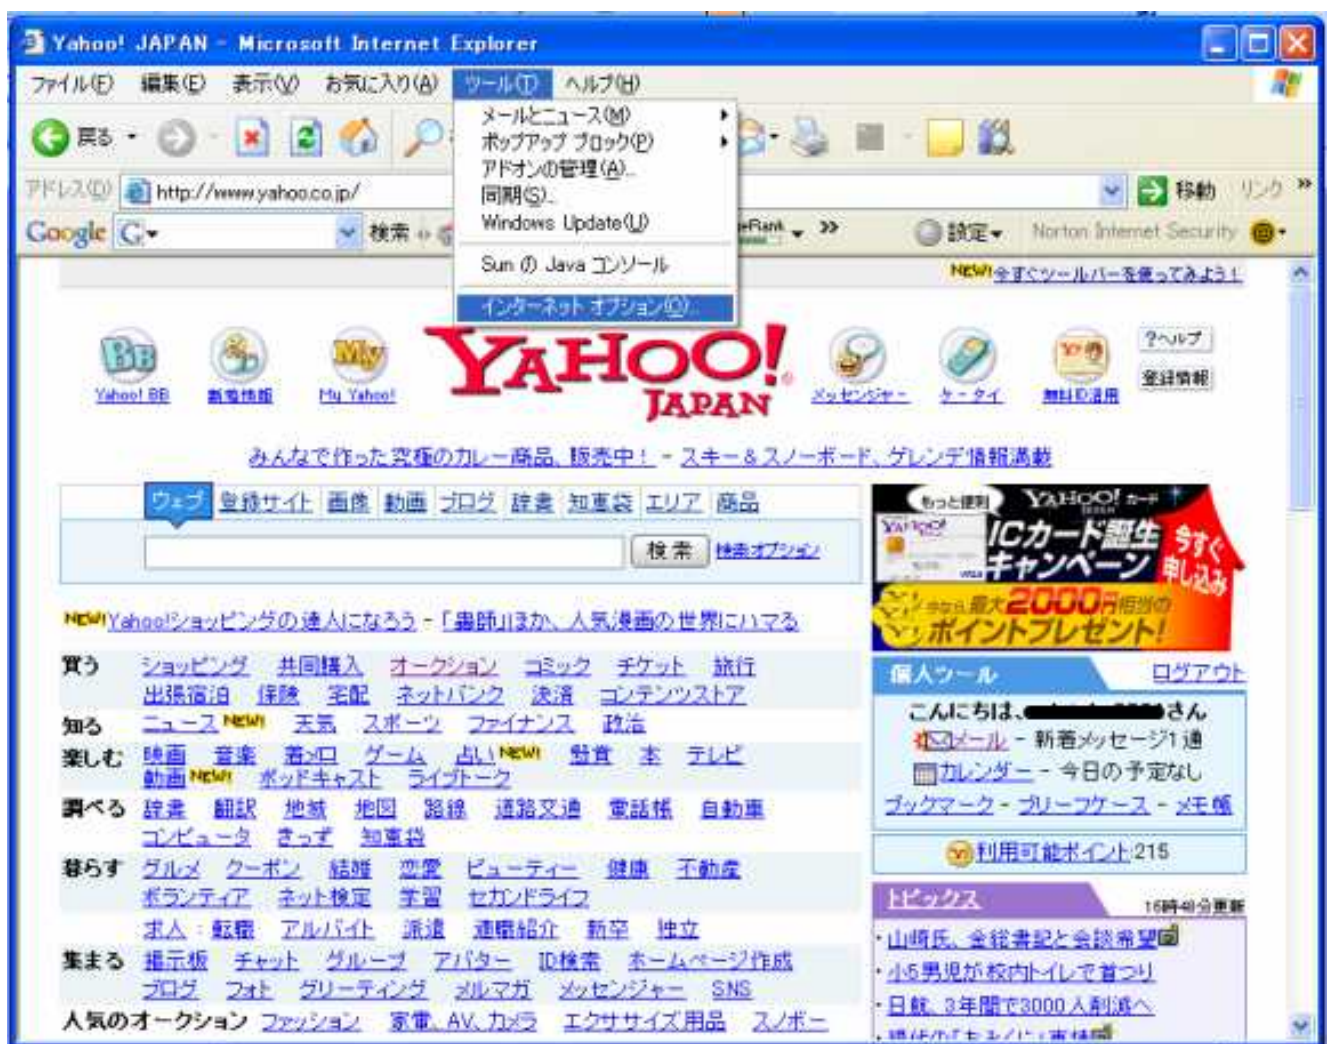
Yahoo! JAPAN - Microsoft Internet Explorer

ファイル(F) 編集(E) 表示(V) お気に入り(A) ツール(T) ヘルプ(H)

戻る

メールとニュース(M)
ポップアップ ブロック(P)
アドオンの管理(A)...
同期(S)...
Windows Update(U)
Sun の Java コンソール
インターネット オプション(O)...

アドレス(D) http://www.yahoo.co.jp/ 移動 リンク

Google G 検索 PageRank 設定 Norton Internet Security

NEW! 今すぐツールバーを使ってみよう！

Yahoo! BB 新着情報 My Yahoo! YAHOO! JAPAN メッセンジャー ケータイ 無料ID活用 ?ヘルプ 登録情報

みんなで作った究極のカレー商品、販売中！ - スキー＆スノーボード、ゲレンデ情報満載

ウェブ 登録サイト 画像 動画 ブログ 辞書 知恵袋 エリア 商品

検索 検索オプション

NEW! Yahoo!ショッピングの達人になろう - 「医師」ほか、人気漫画の世界にハマる

買う ショッピング 共同購入 オークション コミック チケット 旅行 出張宿泊 保険 宅配 ネットバンク 決済 コンテンツストア
知る ニュース NEW! 天気 スポーツ ファイナンス 政治
楽しむ 映画 音楽 着メロ ゲーム 占い NEW! 懸賞 本 テレビ 動画 NEW! ポッドキャスト ライブトーク
調べる 辞書 翻訳 地域 地図 路線 道路交通 電話帳 自動車 コンピュータ きっず 知恵袋
暮らす グルメ クーポン 結婚 恋愛 ビューティー 健康 不動産 ボランティア ネット検定 学習 セカンドライフ 求人・転職 アルバイト 派遣 連帯紹介 新卒 独立
集まる 掲示板 チャット グループ アバター ID検索 ホームページ作成 ブログ フォト グリーティング メルマガ メッセンジャー SNS
人気のオークション ファッション 家電、AV、カメラ エクササイズ用品 スノボー

もっと便利 YAHOO! カード ICカード誕生キャンペーン 今すぐ申し込み 最大2000円相当のポイントプレゼント！

個人ツール ログアウト
こんにちは、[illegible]さん
メール - 新着メッセージ1通
カレンダー - 今日の予定なし
ブックマーク - ブリーフケース - メモ帳
利用可能ポイント 215

トピックス 16時48分更新
・山崎氏、金総書記と会談希望
・小5男児が校内トイレで首つり
・日航、3年間で3000人削減へ
・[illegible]